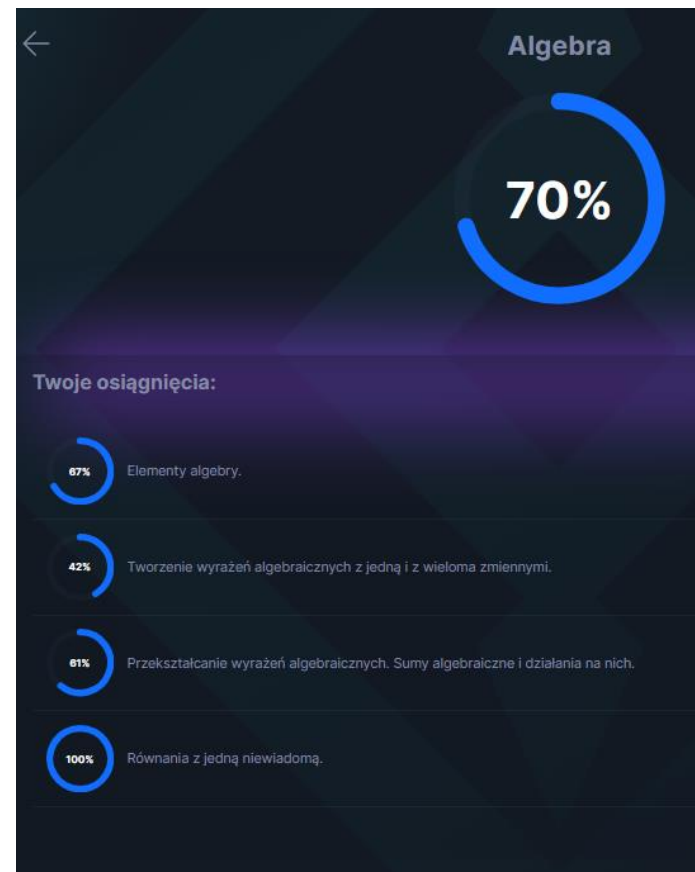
Algebra

70%

Twoje osiągnięcia:

67% Elementy algebry.

42% Tworzenie wyrażeń algebraicznych z jedną i z wieloma zmiennymi.

61% Przekształcanie wyrażeń algebraicznych. Sumy algebraiczne i działania na nich.

100% Równania z jedną niewiadomą.